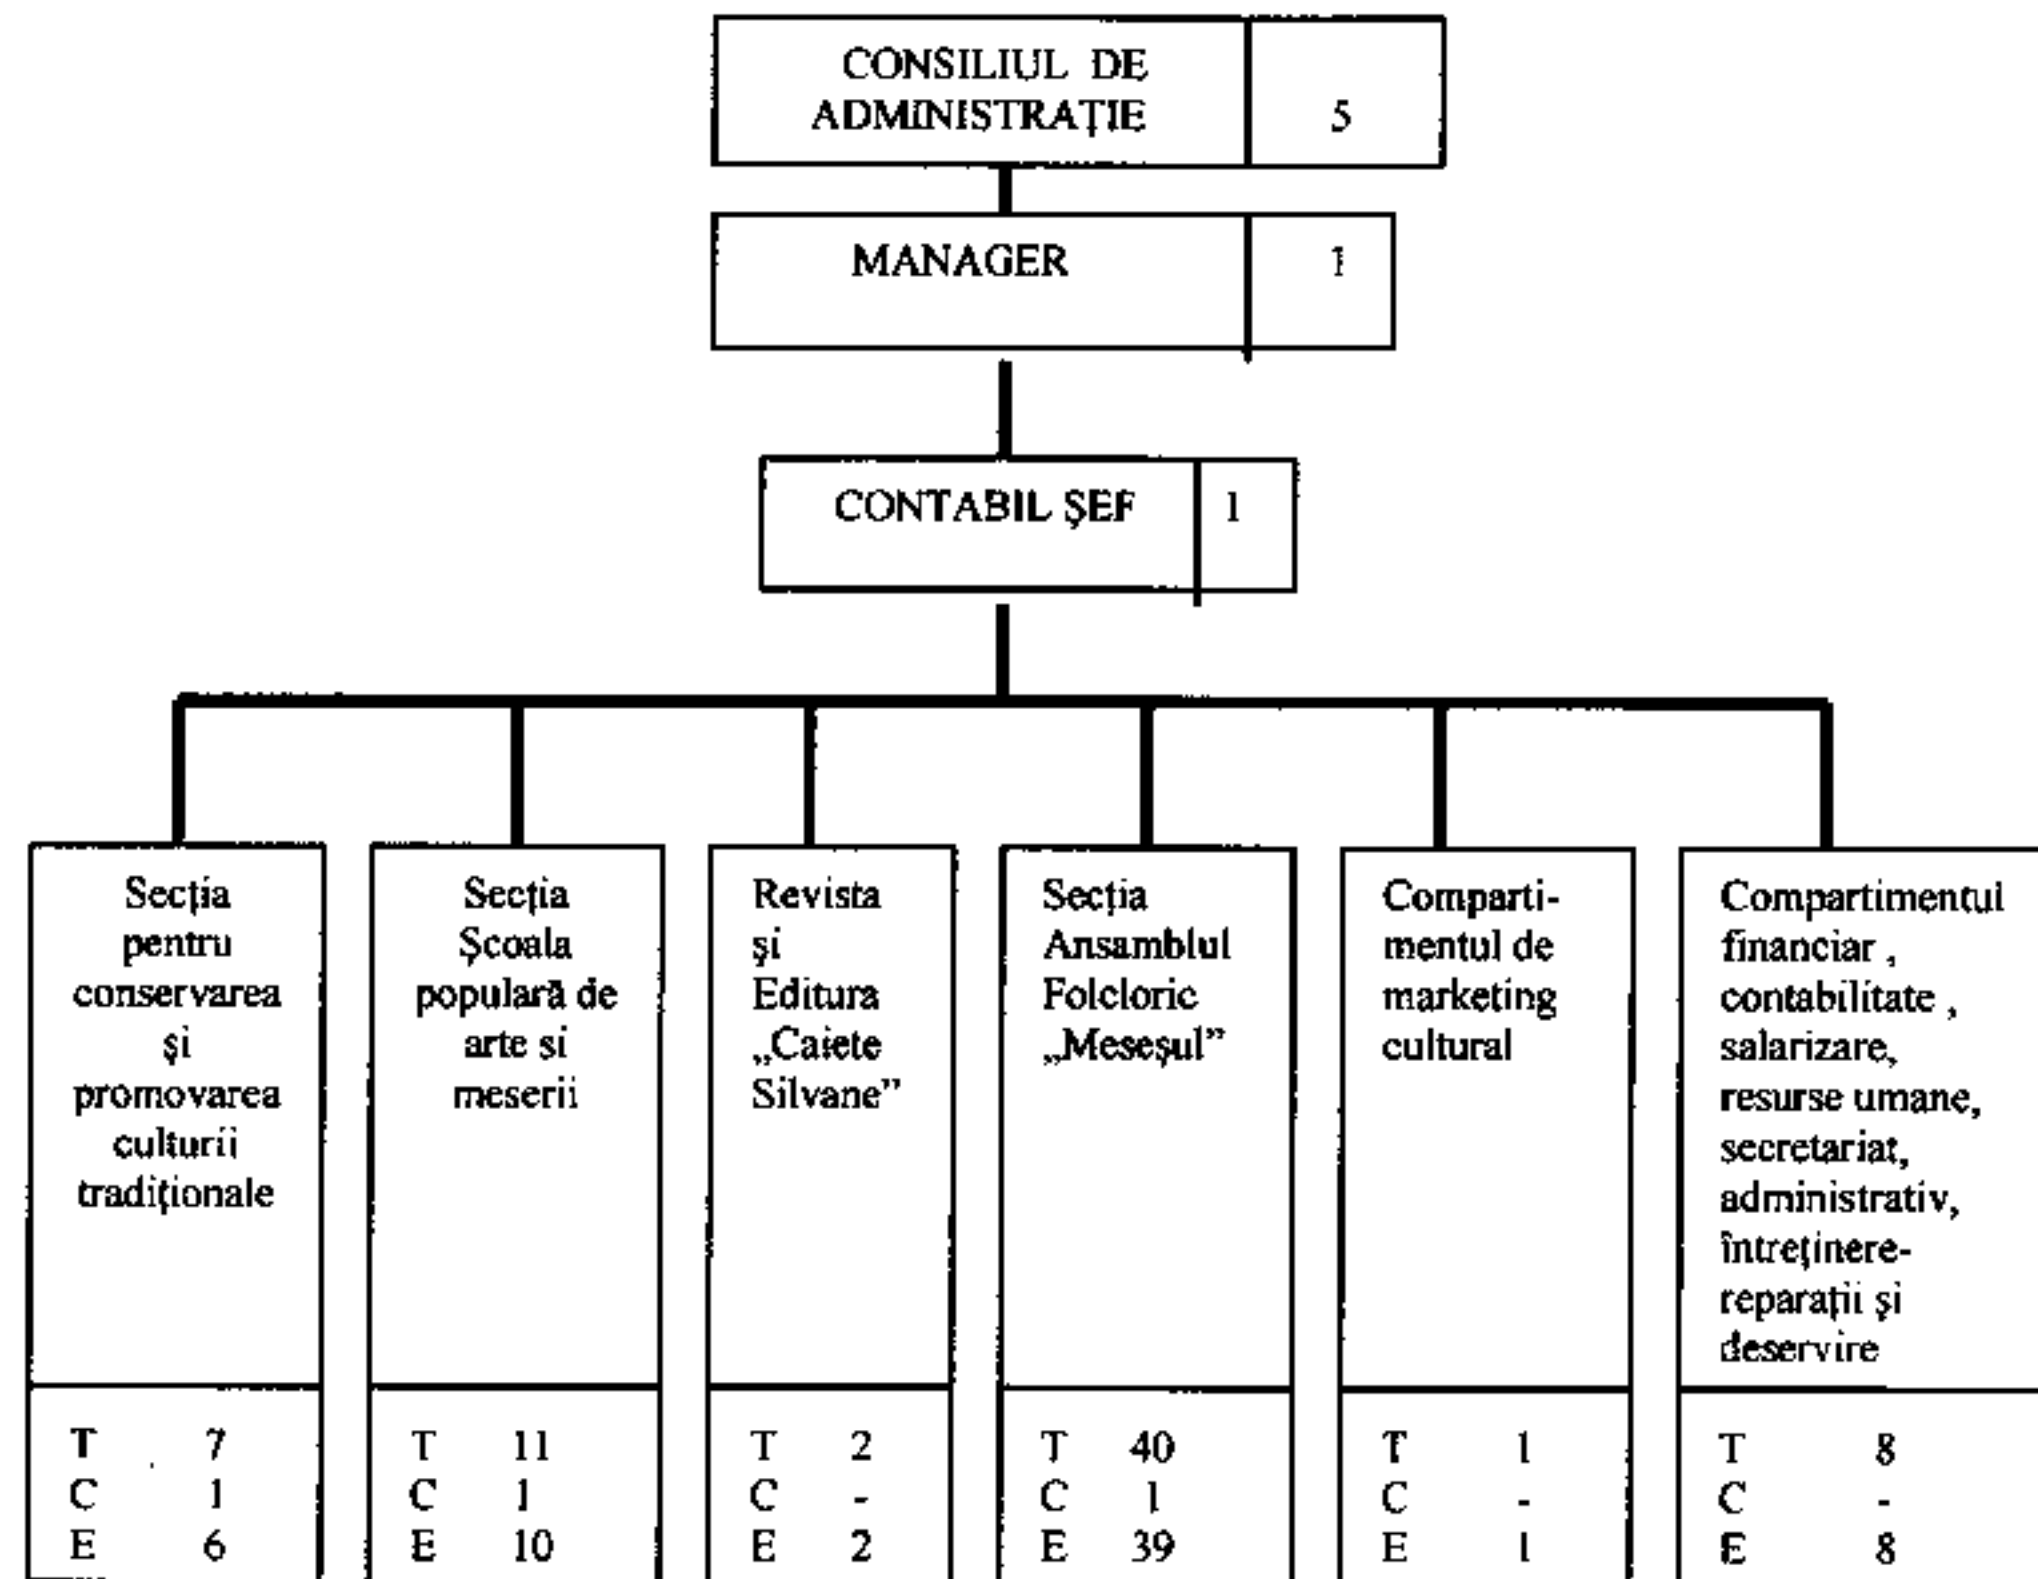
CONSILIUL DE ADMINISTRAŢIE 5

MANAGER 1

CONTABIL ŞEF 1

Secţia pentru conservarea şi promovarea culturii tradiţionale

T 7
C 1
E 6

Secţia Şcoala populară de arte si meserii

T 11
C 1
E 10

Revista şi Editura „Caiete Silvane"

T 2
C -
E 2

Secţia Ansamblul Folcloric „Meseşul"

T 40
C 1
E 39

Compartimentul de marketing cultural

T 1
C -
E 1

Compartimentul financiar , contabilitate , salarizare, resurse umane, secretariat, administrativ, întreţinere-reparaţii şi deservire

T 8
C -
E 8